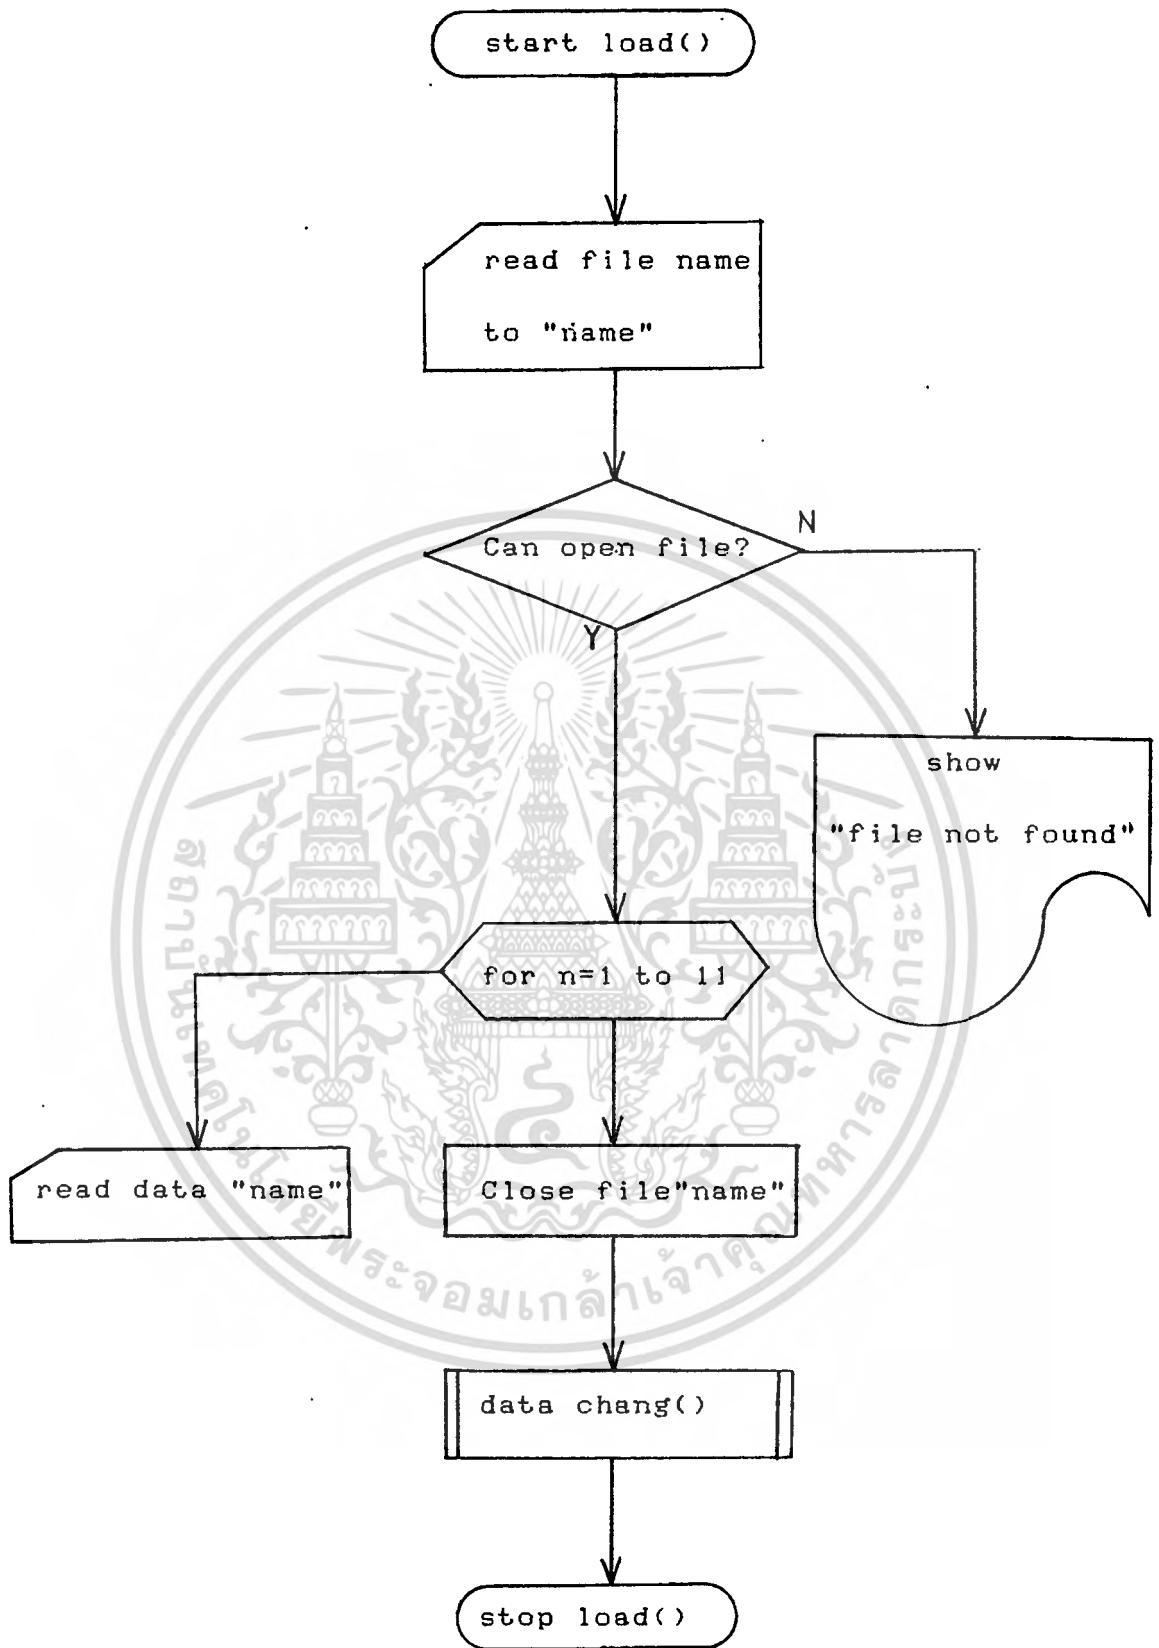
start load()

read file name to "name"

Can open file?

N

Y

show "file not found"

for n=1 to 11

read data "name"

Close file"name"

data chang()

stop load()

สถาบันเทคโนโลยีพระจอมเกล้าเจ้าคุณทหารลาดกระบัง